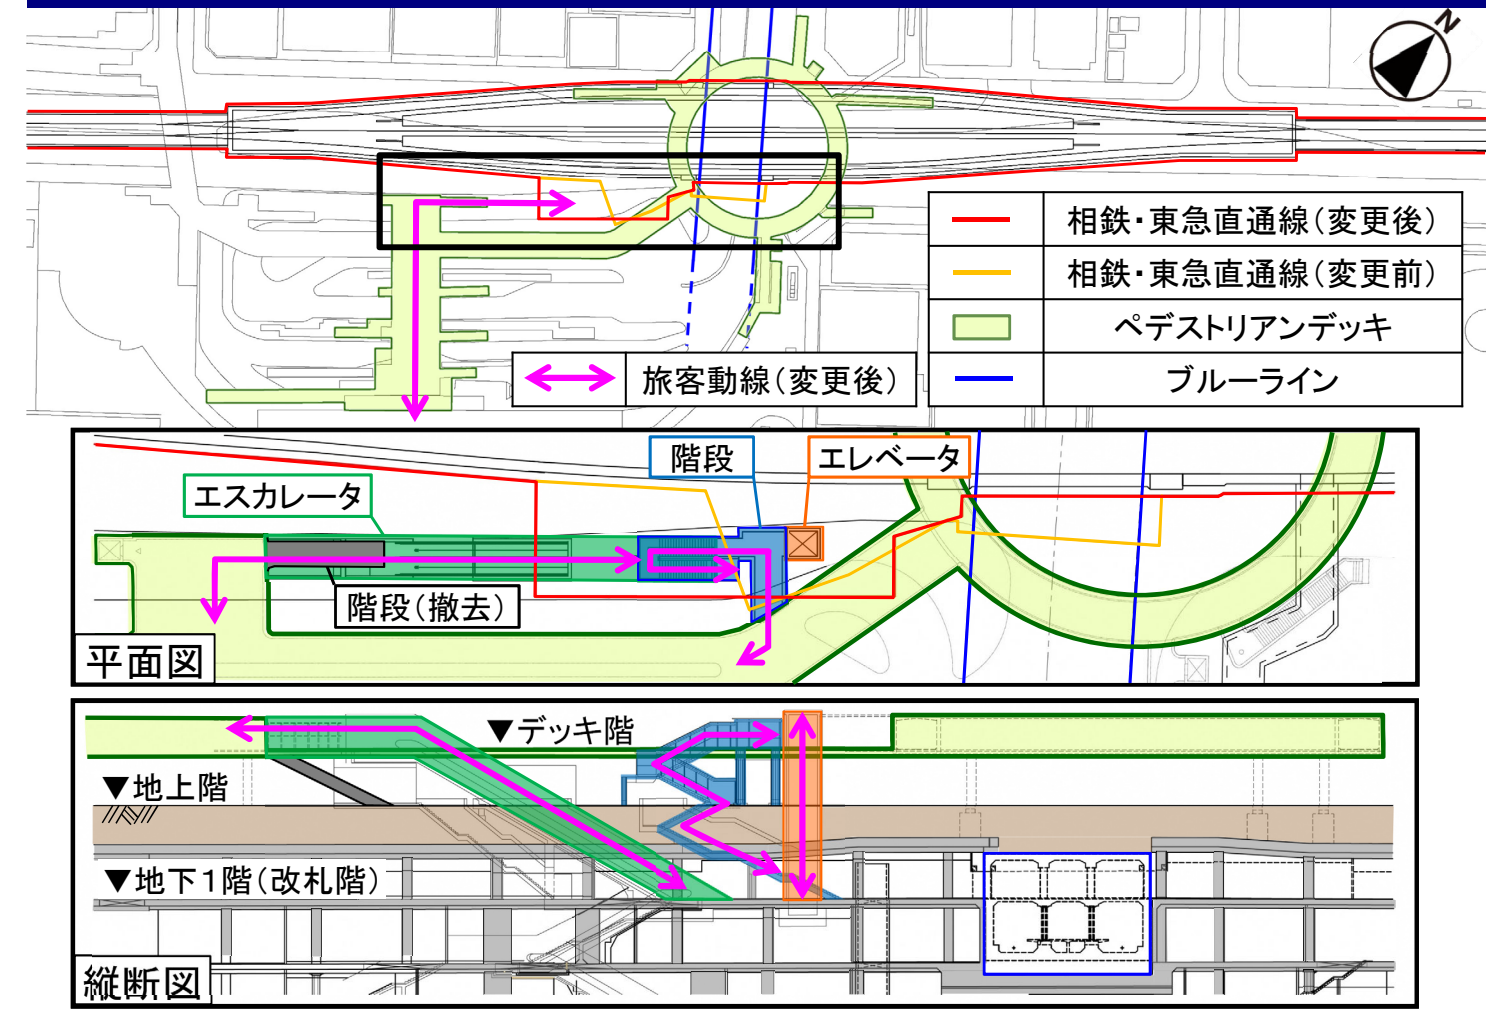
N

| | 相鉄・東急直通線（変更後） |
|---|---|
| | 相鉄・東急直通線（変更前） |
| | ペデストリアンデッキ |
| | ブルーライン |

旅客動線（変更後）

階段

エレベータ

エスカレータ

階段（撤去）

平面図

▼デッキ階

▼地上階

▼地下１階（改札階）

縦断図